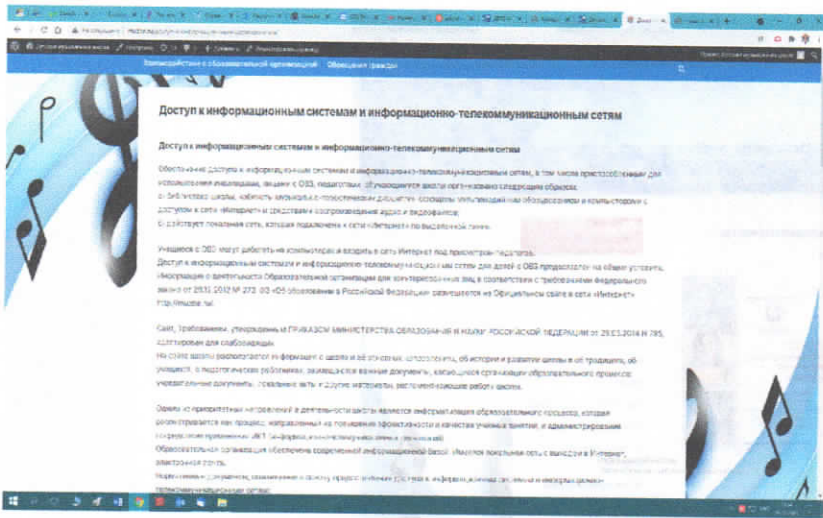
Доступ к информационным системам и информационно-телекоммуникационным сетям

Доступ к информационным системам и информационно-телекоммуникационным сетям

Обеспечение доступа к информационным системам и информационно-телекоммуникационным сетям, в том числе приспособленным для использования инвалидами, лицами с ОВЗ, педагогами, обучающимися школы организовано следующим образом:
а) библиотека школы, кабинеты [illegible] оборудованы мультимедийным оборудованием и компьютерами с доступом к сети «Интернет» и средствами воспроизведения аудио и видеофайлов;
б) действует локальная сеть, которая подключена к сети «Интернет» по выделенной линии.

Учащиеся с ОВЗ могут работать на компьютерах и входить в сеть Интернет под присмотром педагогов.
Доступ к информационным системам и информационно-телекоммуникационным сетям для детей с ОВЗ предоставляется на общих условиях. Информация о деятельности Образовательной организации для контролирующих лиц в соответствии с требованиями Федерального закона от 29.12.2012 № 273-ФЗ «Об образовании в Российской Федерации» размещается на Официальном сайте в сети «Интернет» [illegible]

Сайт, требованиям, утвержденным ПРИКАЗОМ МИНИСТЕРСТВА ОБРАЗОВАНИЯ И НАУКИ РОССИЙСКОЙ ФЕДЕРАЦИИ от 29.05.2014 № 785, адаптирован для слабовидящих.
На сайте школы располагается информация о школе и её структуре, сотрудниках, об истории и развитии школы и её традициях, об учащихся, о педагогических работниках, размещаются важные документы, касающиеся организации образовательного процесса: учредительные документы, локальные акты и другие материалы, регламентирующие работу школы.

Одним из приоритетных направлений в деятельности школы является информатизация образовательного процесса, которая рассматривается как процесс, направленный на повышение эффективности и качества учебных занятий, и администрирования посредством применения ИКТ (информационно-коммуникационных технологий).
Образовательная организация обеспечена современной информационной базой. Имеется локальная сеть с выходом в Интернет, электронная почта.
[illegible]